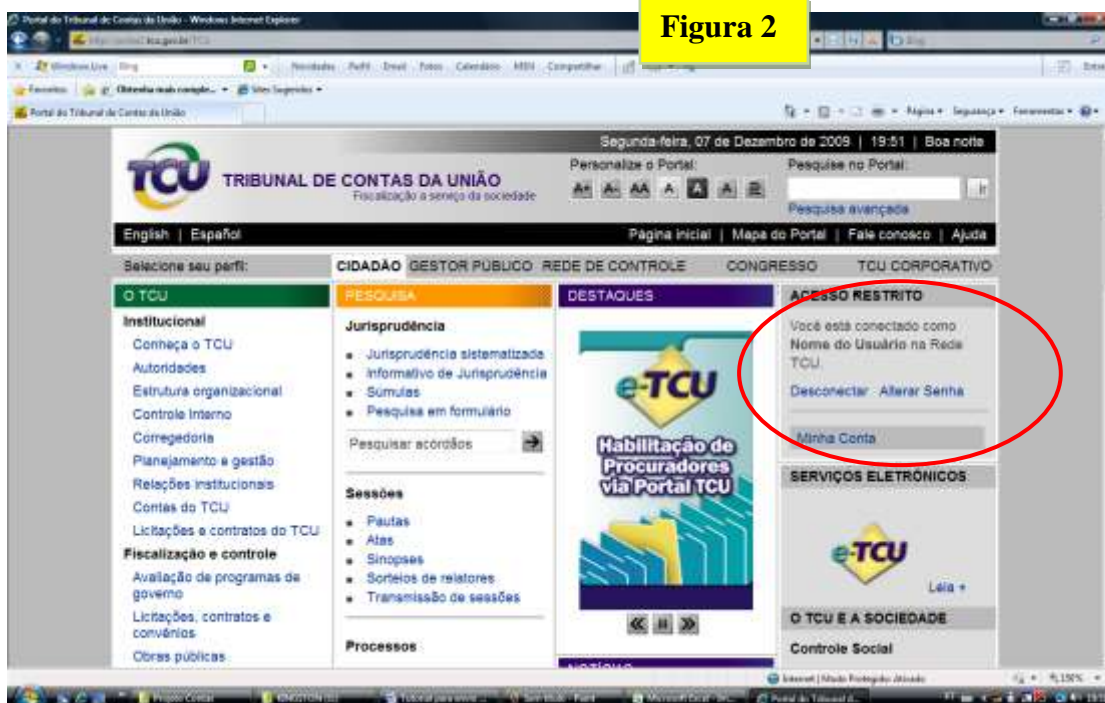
Portal do Tribunal de Contas da União - Windows Internet Explorer

Figura 2

Favoritos | Obtenha mais complem... | Sites Sugeridos

Portal do Tribunal de Contas da União

Página | Segurança | Ferramentas

Segunda-feira, 07 de Dezembro de 2009 | 19:51 | Boa noite

TCU TRIBUNAL DE CONTAS DA UNIÃO
Fiscalização a serviço da sociedade

Personalize o Portal:
A+ A- AA A A A

Pesquise no Portal:
Ir
Pesquisa avançada

English | Español

Página inicial | Mapa do Portal | Fale conosco | Ajuda

Selecione seu perfil: CIDADÃO GESTOR PÚBLICO REDE DE CONTROLE CONGRESSO TCU CORPORATIVO

O TCU
Institucional
Conheça o TCU
Autoridades
Estrutura organizacional
Controle Interno
Corregedoria
Planejamento e gestão
Relações institucionais
Contas do TCU
Licitações e contratos do TCU
Fiscalização e controle
Avaliação de programas de governo
Licitações, contratos e convênios
Obras públicas

PESQUISA
Jurisprudência
Jurisprudência sistematizada
Informativo de Jurisprudência
Súmulas
Pesquisa em formulário
Pesquisar acórdãos
Sessões
Pautas
Atas
Sinopses
Sorteios de relatores
Transmissão de sessões
Processos

DESTAQUES
e-TCU
Habilitação de Procuradores via Portal TCU

ACESSO RESTRITO
Você está conectado como Nome do Usuário na Rede TCU.
Desconectar Alterar Senha
Minha Conta

SERVIÇOS ELETRÔNICOS
e-TCU
Leia +

O TCU E A SOCIEDADE
Controle Social

Internet | Modo Protegido: Ativado
150%